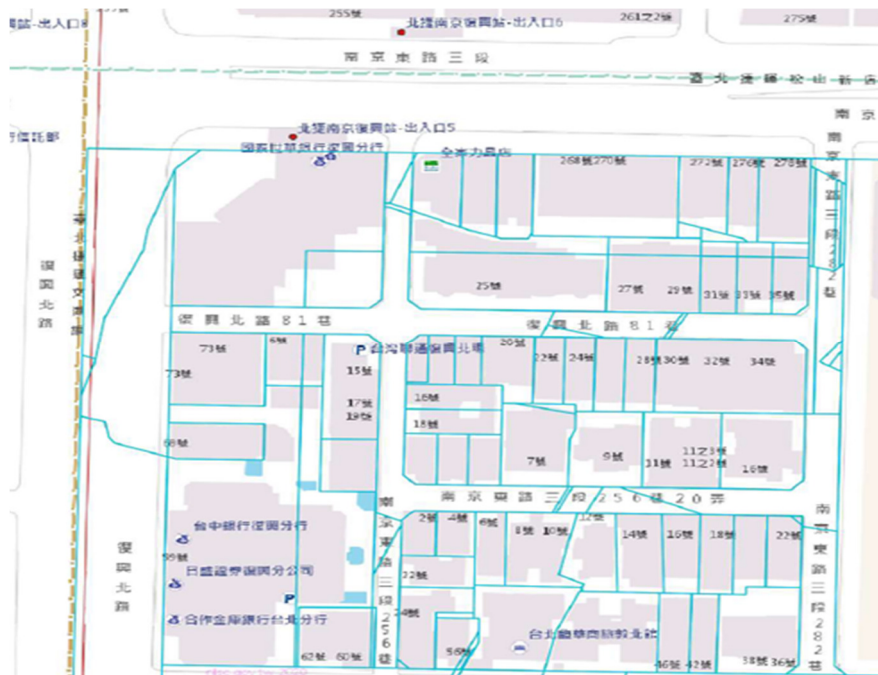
北捷南京復興站-出入口6
255號
261之2號
275號
南京東路三段
臺北捷運松山新店
南
北捷南京復興站-出入口5
國泰世華銀行復興分行
全家力昌店
268號
270號
272號
276號
278號
南京東路三段282巷
臺北捷運文湖線
復興北路
25號
27號
29號
31號
33號
35號
復興北路81巷
復興北路81巷
73號
6號
P 台灣聯通復興北場
20號
22號
24號
28號
30號
32號
34號
73號
15號
16號
17號
19號
18號
68號
11之3號
11之2號
7號
9號
11號
16號
南京東路三段256巷20弄
南京東路三段256巷
南京東路三段282巷
台中銀行復興分行
2號
4號
6號
8號
10號
12號
14號
16號
18號
22號
復興北路
59號
日盛證券復興分公司
22號
P
24號
合作金庫銀行台北分行
台北國際商務教北館
62號
60號
56號
46號
42號
38號
36號